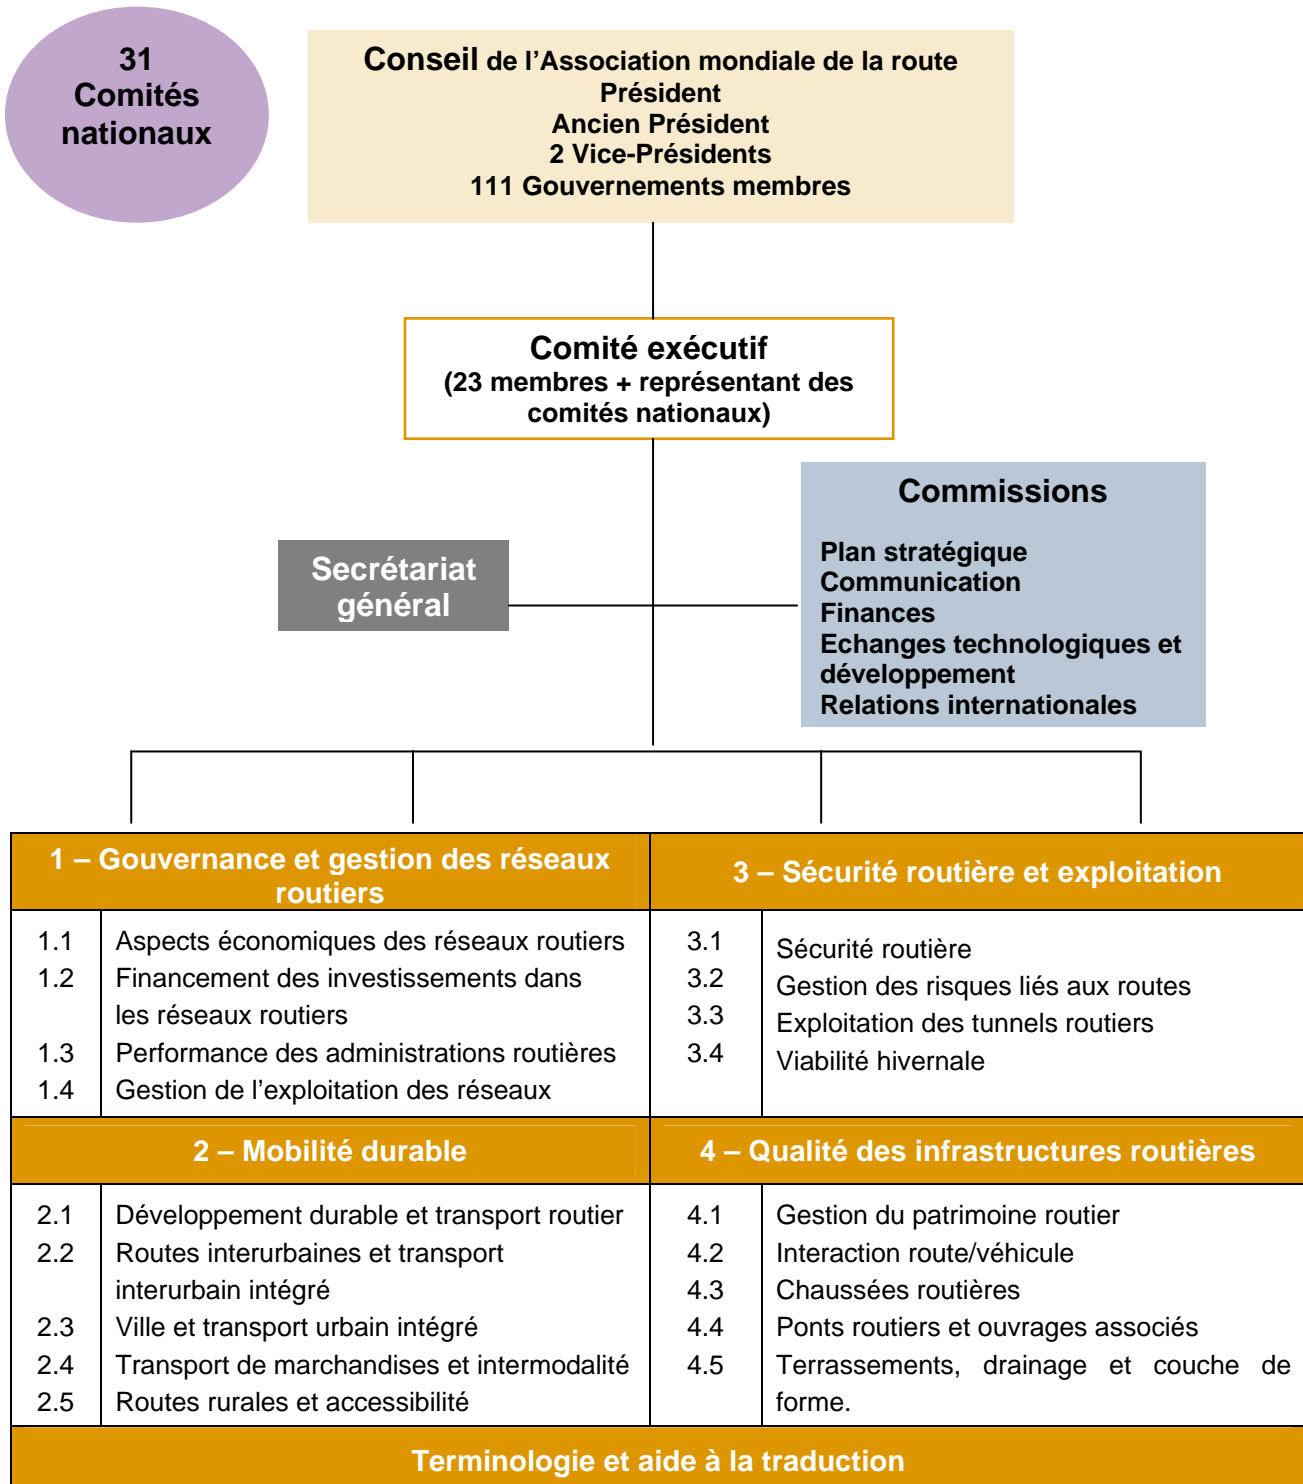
31 Comités nationaux

Conseil de l’Association mondiale de la route
Président
Ancien Président
2 Vice-Présidents
111 Gouvernements membres

Comité exécutif
(23 membres + représentant des comités nationaux)

Commissions

Plan stratégique
Communication
Finances
Echanges technologiques et développement
Relations internationales

Secrétariat général

| 1 – Gouvernance et gestion des réseaux routiers | | 3 – Sécurité routière et exploitation | |
|---|---|---|---|
| 1.1 | Aspects économiques des réseaux routiers | 3.1 | Sécurité routière |
| 1.2 | Financement des investissements dans les réseaux routiers | 3.2 | Gestion des risques liés aux routes |
| 1.3 | Performance des administrations routières | 3.3 | Exploitation des tunnels routiers |
| 1.4 | Gestion de l’exploitation des réseaux | 3.4 | Viabilité hivernale |
| **2 – Mobilité durable** | | **4 – Qualité des infrastructures routières** | |
| 2.1 | Développement durable et transport routier | 4.1 | Gestion du patrimoine routier |
| 2.2 | Routes interurbaines et transport interurbain intégré | 4.2 | Interaction route/véhicule |
| 2.3 | Ville et transport urbain intégré | 4.3 | Chaussées routières |
| 2.4 | Transport de marchandises et intermodalité | 4.4 | Ponts routiers et ouvrages associés |
| 2.5 | Routes rurales et accessibilité | 4.5 | Terrassements, drainage et couche de forme. |

Terminologie et aide à la traduction